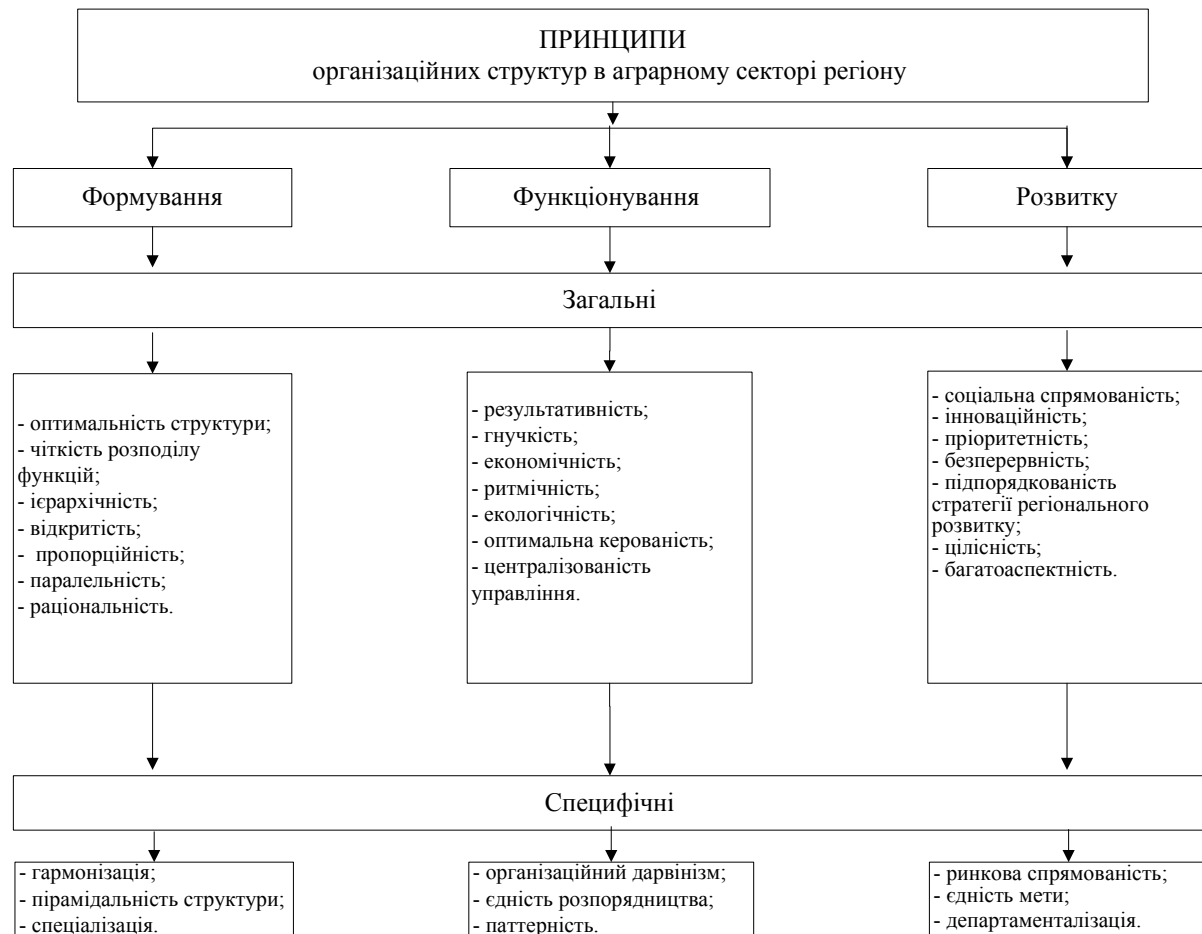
ПРИНЦИПИ
організаційних структур в аграрному секторі регіону

Формування

Функціонування

Розвитку

Загальні

- оптимальність структури;
- чіткість розподілу функцій;
- ієрархічність;
- відкритість;
- пропорційність;
- паралельність;
- раціональність.

- результативність;
- гнучкість;
- економічність;
- ритмічність;
- екологічність;
- оптимальна керованість;
- централізованість управління.

- соціальна спрямованість;
- інноваційність;
- пріоритетність;
- безперервність;
- підпорядкованість стратегії регіонального розвитку;
- цілісність;
- багатоаспектність.

Специфічні

- гармонізація;
- пірамідальність структури;
- спеціалізація.

- організаційний дарвінізм;
- єдність розпорядництва;
- паттерність.

- ринкова спрямованість;
- єдність мети;
- департаменталізація.